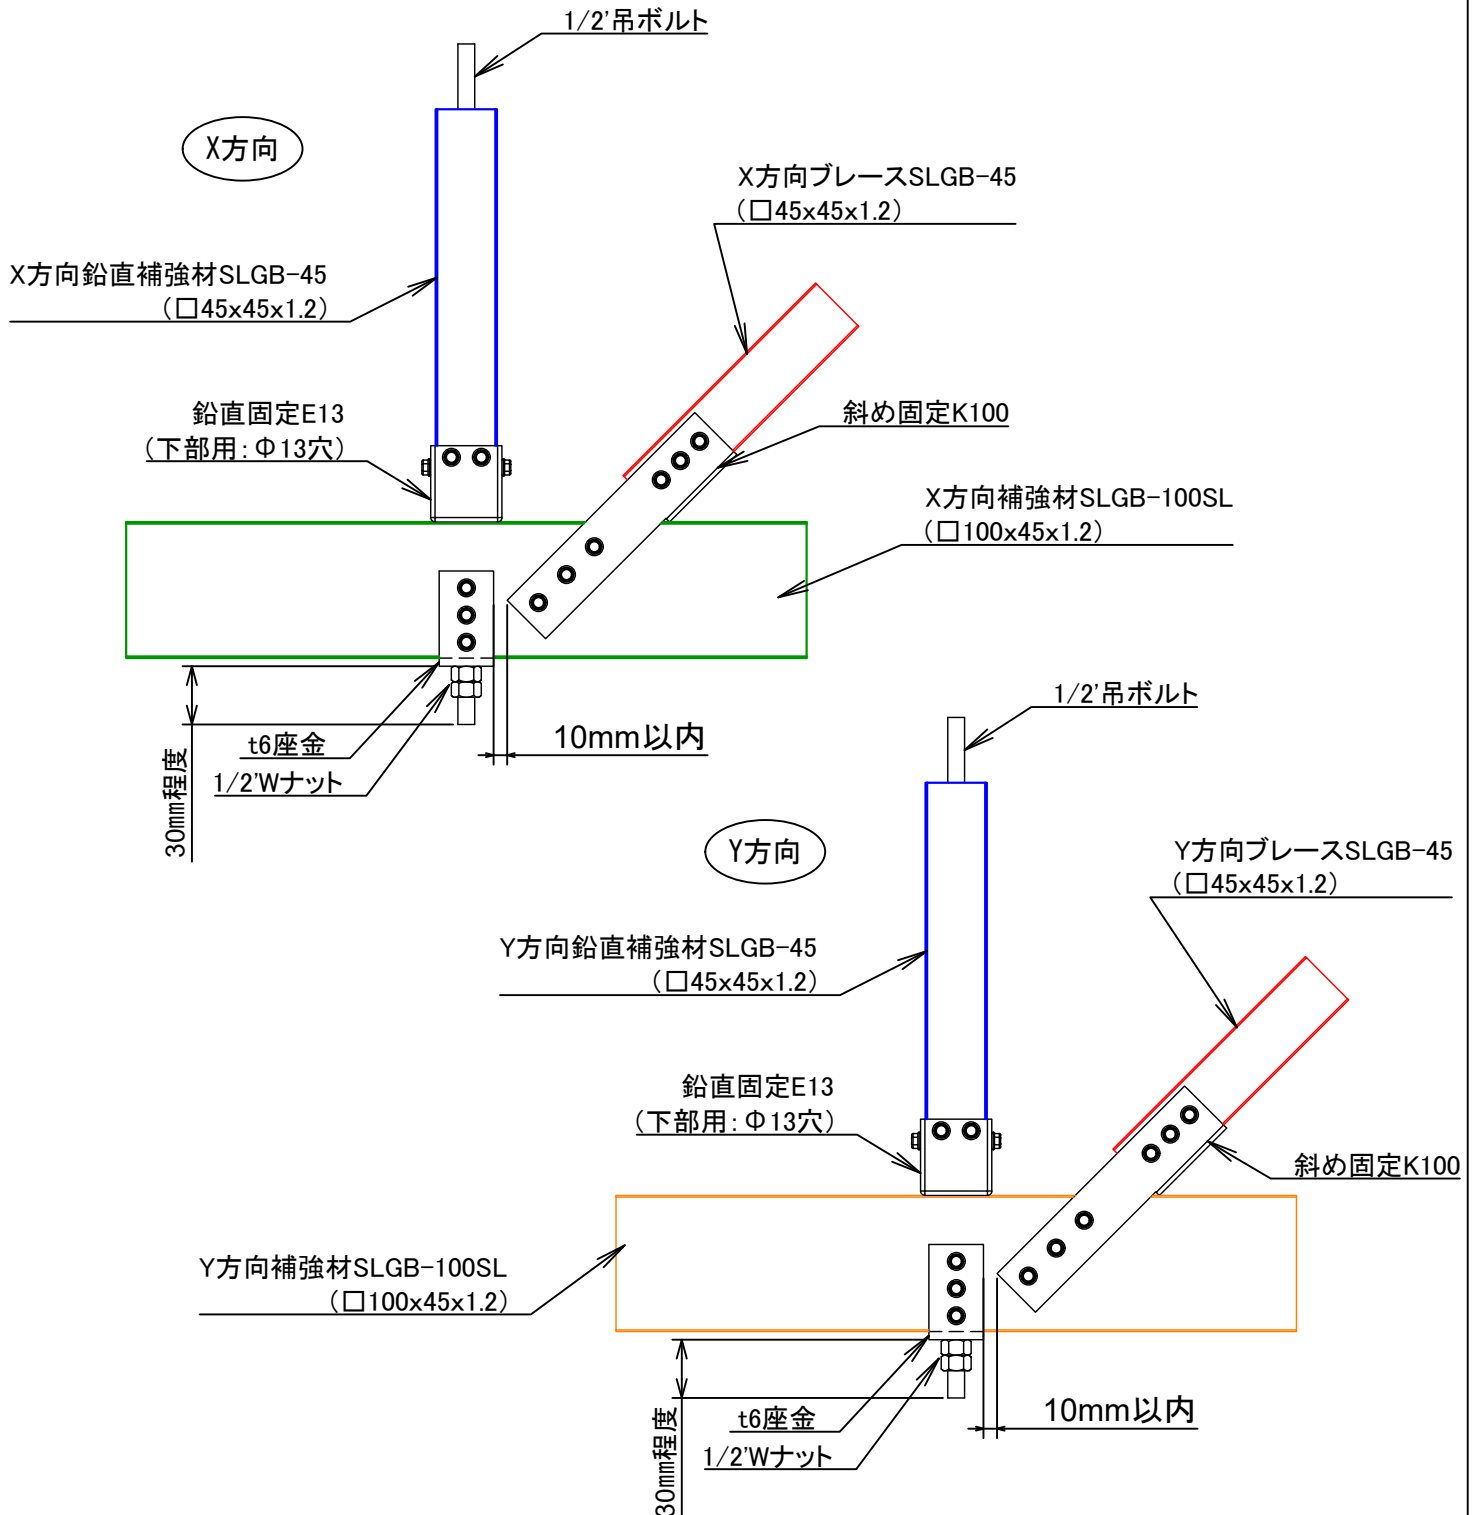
1/2'吊ボルト

X方向

X方向ブレースSLGB-45
(□45x45x1.2)

X方向鉛直補強材SLGB-45
(□45x45x1.2)

鉛直固定E13
(下部用:Φ13穴)

斜め固定K100

X方向補強材SLGB-100SL
(□100x45x1.2)

10mm以内

t6座金

1/2'Wナット

30mm程度

1/2'吊ボルト

Y方向

Y方向ブレースSLGB-45
(□45x45x1.2)

Y方向鉛直補強材SLGB-45
(□45x45x1.2)

鉛直固定E13
(下部用:Φ13穴)

斜め固定K100

Y方向補強材SLGB-100SL
(□100x45x1.2)

10mm以内

t6座金

1/2'Wナット

30mm程度